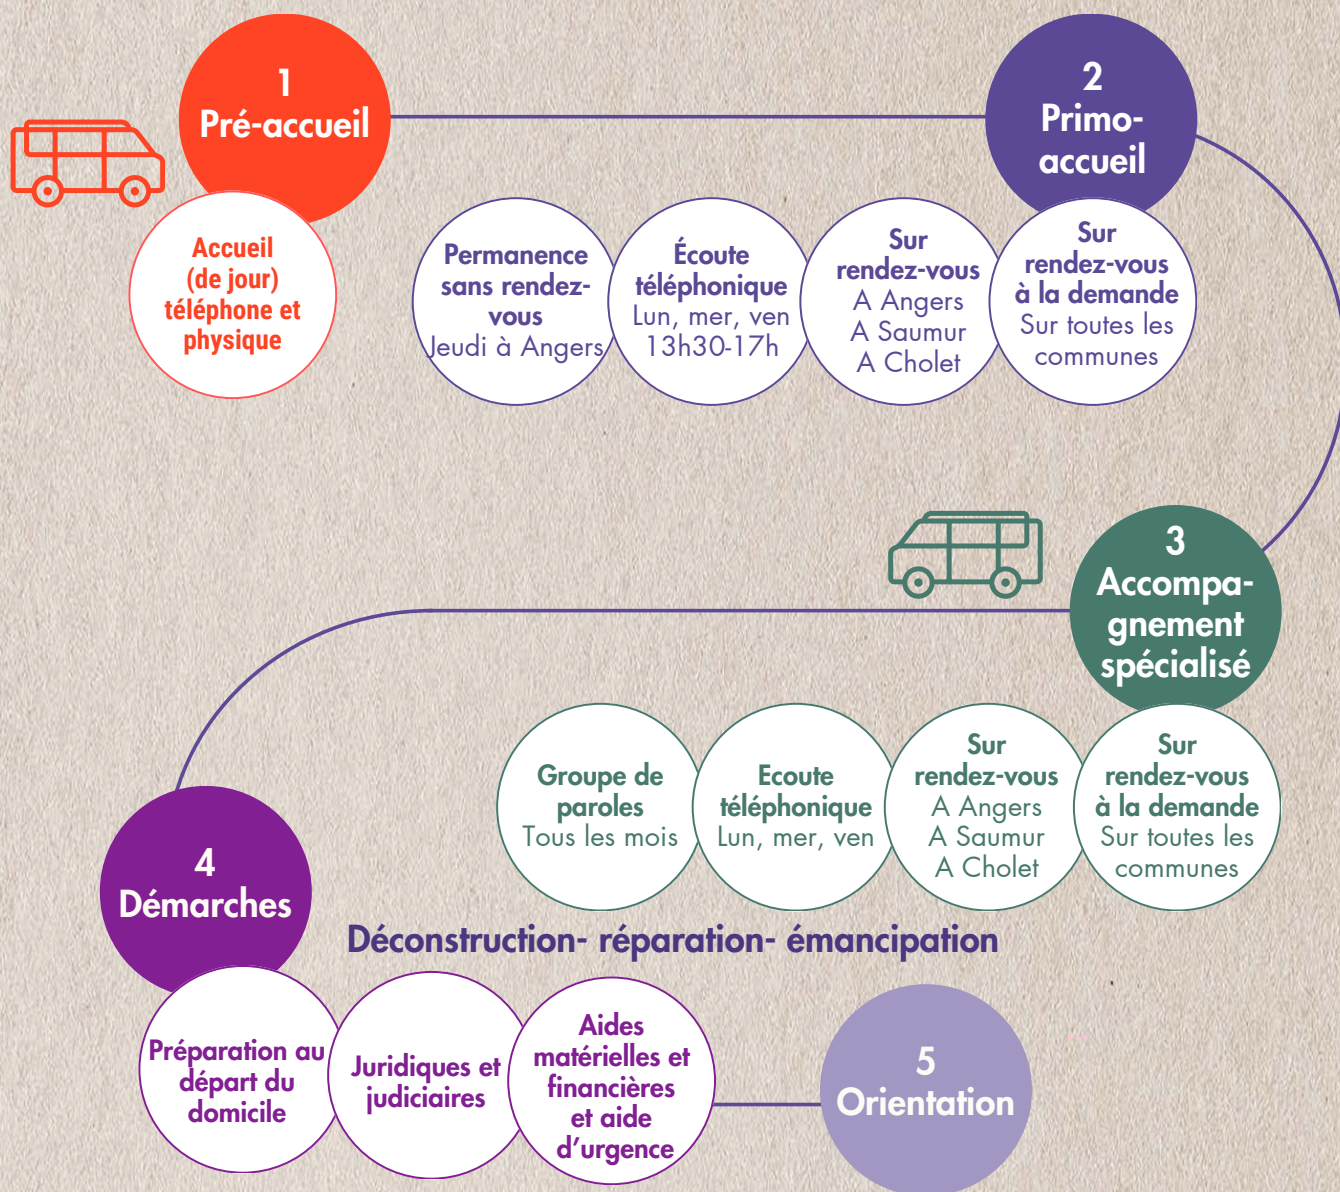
1
Pré-accueil

Accueil (de jour) téléphone et physique

2
Primo-accueil

Permanence sans rendez-vous
Jeudi à Angers

Écoute téléphonique
Lun, mer, ven
13h30-17h

Sur rendez-vous
A Angers
A Saumur
A Cholet

Sur rendez-vous à la demande
Sur toutes les communes

3
Accompagnement spécialisé

Groupe de paroles
Tous les mois

Ecoute téléphonique
Lun, mer, ven

Sur rendez-vous
A Angers
A Saumur
A Cholet

Sur rendez-vous à la demande
Sur toutes les communes

4
Démarches

Déconstruction- réparation- émancipation

Préparation au départ du domicile

Juridiques et judiciaires

Aides matérielles et financières et aide d'urgence

5
Orientation